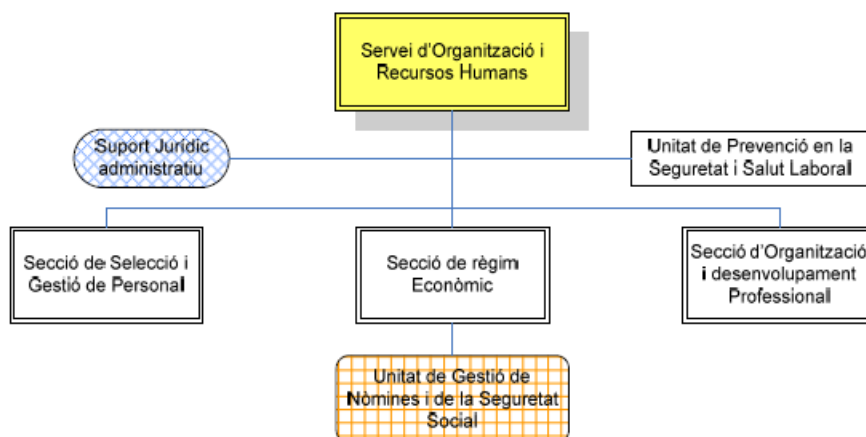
Servei d'Organització i Recursos Humans

Suport Jurídic administratiu

Unitat de Prevenció en la Seguretat i Salut Laboral

Secció de Selecció i Gestió de Personal

Secció de règim Econòmic

Secció d'Organització i desenvolupament Professional

Unitat de Gestió de Nòmines i de la Seguretat Social